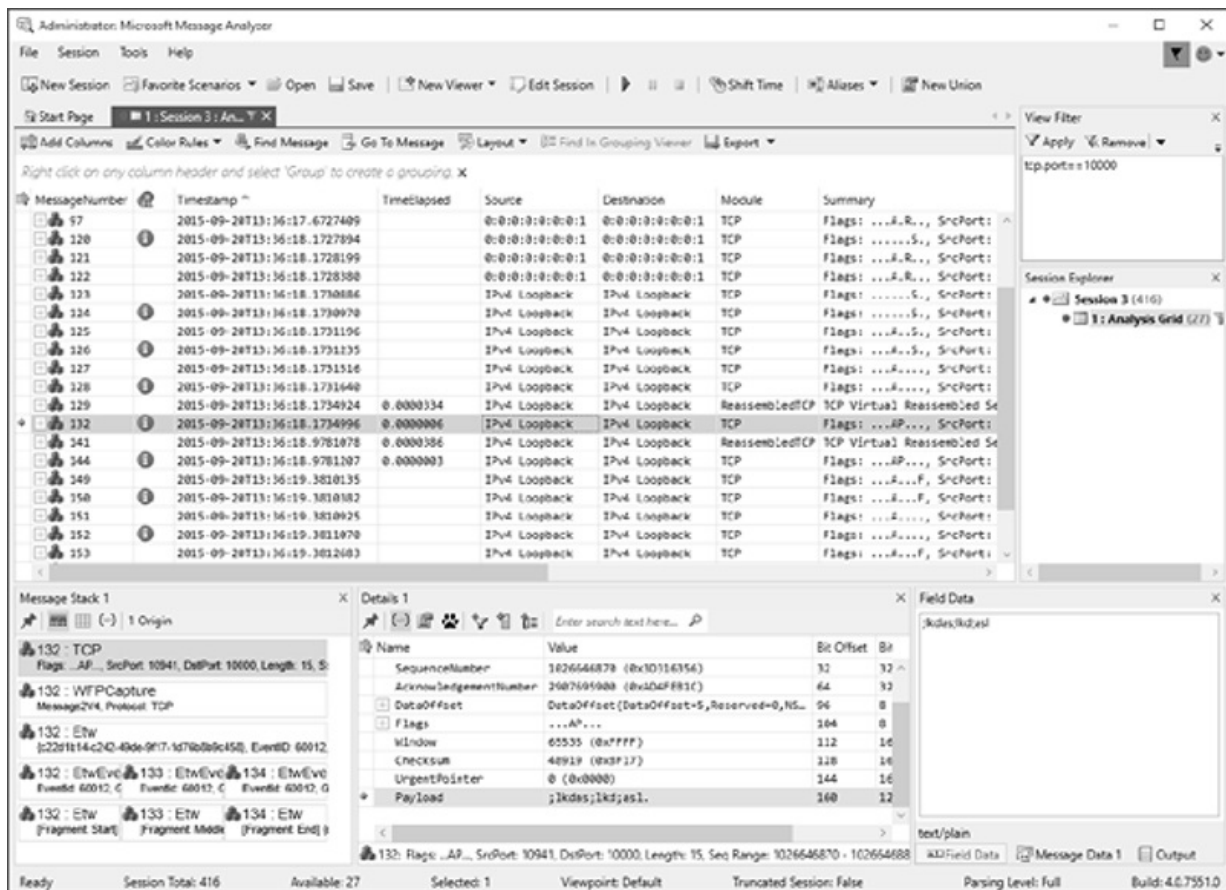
Administrator: Microsoft Message Analyzer

File Session Tools Help

New Session Favorite Scenarios ▾ Open Save New Viewer ▾ Edit Session Shift Time Aliases ▾ New Union

Start Page 1 : Session 3 : An... ▼ ×

Add Columns Color Rules ▾ Find Message Go To Message Layout ▾ Find In Grouping Viewer Export ▾

Right click on any column header and select 'Group' to create a grouping. ×

| MessageNumber | | Timestamp | TimeElapsed | Source | Destination | Module | Summary |
|---|---|---|---|---|---|---|---|
| 97 | | 2015-09-20T13:36:17.6727409 | | 0:0:0:0:0:0:0:1 | 0:0:0:0:0:0:0:1 | TCP | Flags: ...A.R.., SrcPort: |
| 120 | | 2015-09-20T13:36:18.1727894 | | 0:0:0:0:0:0:0:1 | 0:0:0:0:0:0:0:1 | TCP | Flags: ......S., SrcPort: |
| 121 | | 2015-09-20T13:36:18.1728199 | | 0:0:0:0:0:0:0:1 | 0:0:0:0:0:0:0:1 | TCP | Flags: ...A.R.., SrcPort: |
| 122 | | 2015-09-20T13:36:18.1728380 | | 0:0:0:0:0:0:0:1 | 0:0:0:0:0:0:0:1 | TCP | Flags: ...A.R.., SrcPort: |
| 123 | | 2015-09-20T13:36:18.1730886 | | IPv4 Loopback | IPv4 Loopback | TCP | Flags: ......S., SrcPort: |
| 124 | | 2015-09-20T13:36:18.1730970 | | IPv4 Loopback | IPv4 Loopback | TCP | Flags: ......S., SrcPort: |
| 125 | | 2015-09-20T13:36:18.1731196 | | IPv4 Loopback | IPv4 Loopback | TCP | Flags: ...A..S., SrcPort: |
| 126 | | 2015-09-20T13:36:18.1731235 | | IPv4 Loopback | IPv4 Loopback | TCP | Flags: ...A..S., SrcPort: |
| 127 | | 2015-09-20T13:36:18.1731516 | | IPv4 Loopback | IPv4 Loopback | TCP | Flags: ...A...., SrcPort: |
| 128 | | 2015-09-20T13:36:18.1731640 | | IPv4 Loopback | IPv4 Loopback | TCP | Flags: ...A...., SrcPort: |
| 129 | | 2015-09-20T13:36:18.1734924 | 0.0000334 | IPv4 Loopback | IPv4 Loopback | ReassembledTCP | TCP Virtual Reassembled Se |
| 132 | | 2015-09-20T13:36:18.1734996 | 0.0000006 | IPv4 Loopback | IPv4 Loopback | TCP | Flags: ...AP..., SrcPort: |
| 141 | | 2015-09-20T13:36:18.9781078 | 0.0000386 | IPv4 Loopback | IPv4 Loopback | ReassembledTCP | TCP Virtual Reassembled Se |
| 144 | | 2015-09-20T13:36:18.9781207 | 0.0000003 | IPv4 Loopback | IPv4 Loopback | TCP | Flags: ...AP..., SrcPort: |
| 149 | | 2015-09-20T13:36:19.3810135 | | IPv4 Loopback | IPv4 Loopback | TCP | Flags: ...A...F, SrcPort: |
| 150 | | 2015-09-20T13:36:19.3810182 | | IPv4 Loopback | IPv4 Loopback | TCP | Flags: ...A...F, SrcPort: |
| 151 | | 2015-09-20T13:36:19.3810925 | | IPv4 Loopback | IPv4 Loopback | TCP | Flags: ...A...., SrcPort: |
| 152 | | 2015-09-20T13:36:19.3811070 | | IPv4 Loopback | IPv4 Loopback | TCP | Flags: ...A...., SrcPort: |
| 153 | | 2015-09-20T13:36:19.3812603 | | IPv4 Loopback | IPv4 Loopback | TCP | Flags: ...A...F, SrcPort: |

View Filter
Apply Remove ▾
tcp.port==10000

Session Explorer
Session 3 (416)
1 : Analysis Grid (27)

Message Stack 1
(-) 1 Origin
132 : TCP
Flags: ...AP..., SrcPort: 10941, DstPort: 10000, Length: 15, S
132 : WFPCapture
Message2V4, Protocol: TCP
132 : Etw
{c22d1b14c-242-49de-9f17-1d76b0b9c458}, EventID: 60012,
132 : EtwEve 133 : EtwEve 134 : EtwEve
EventId: 60012, C EventId: 60012, C EventId: 60012, G
132 : Etw 133 : Etw 134 : Etw
[Fragment Start] [Fragment Middle] [Fragment End]

Details 1
Enter search text here...

| Name | Value | Bit Offset | Bi |
|---|---|---|---|
| SequenceNumber | 1026646870 (0x3D316356) | 32 | 32 |
| AcknowledgementNumber | 2987695900 (0xB2B4FE81C) | 64 | 32 |
| DataOffset | DataOffset{DataOffset=5,Reserved=0,NS... | 96 | 8 |
| Flags | ...AP... | 104 | 8 |
| Window | 65535 (0xFFFF) | 112 | 16 |
| Checksum | 48919 (0xBF17) | 128 | 16 |
| UrgentPointer | 0 (0x0000) | 144 | 16 |
| Payload | ;lkdas;lkd;asl. | 160 | 12 |

132: Flags: ...AP..., SrcPort: 10941, DstPort: 10000, Length: 15, Seq Range: 1026646870 - 102664688

Field Data
;lkdas;lkd;asl
text/plain
Field Data Message Data 1 Output

Ready Session Total: 416 Available: 27 Selected: 1 Viewpoint: Default Truncated Session: False Parsing Level: Full Build: 4.0.7551.0